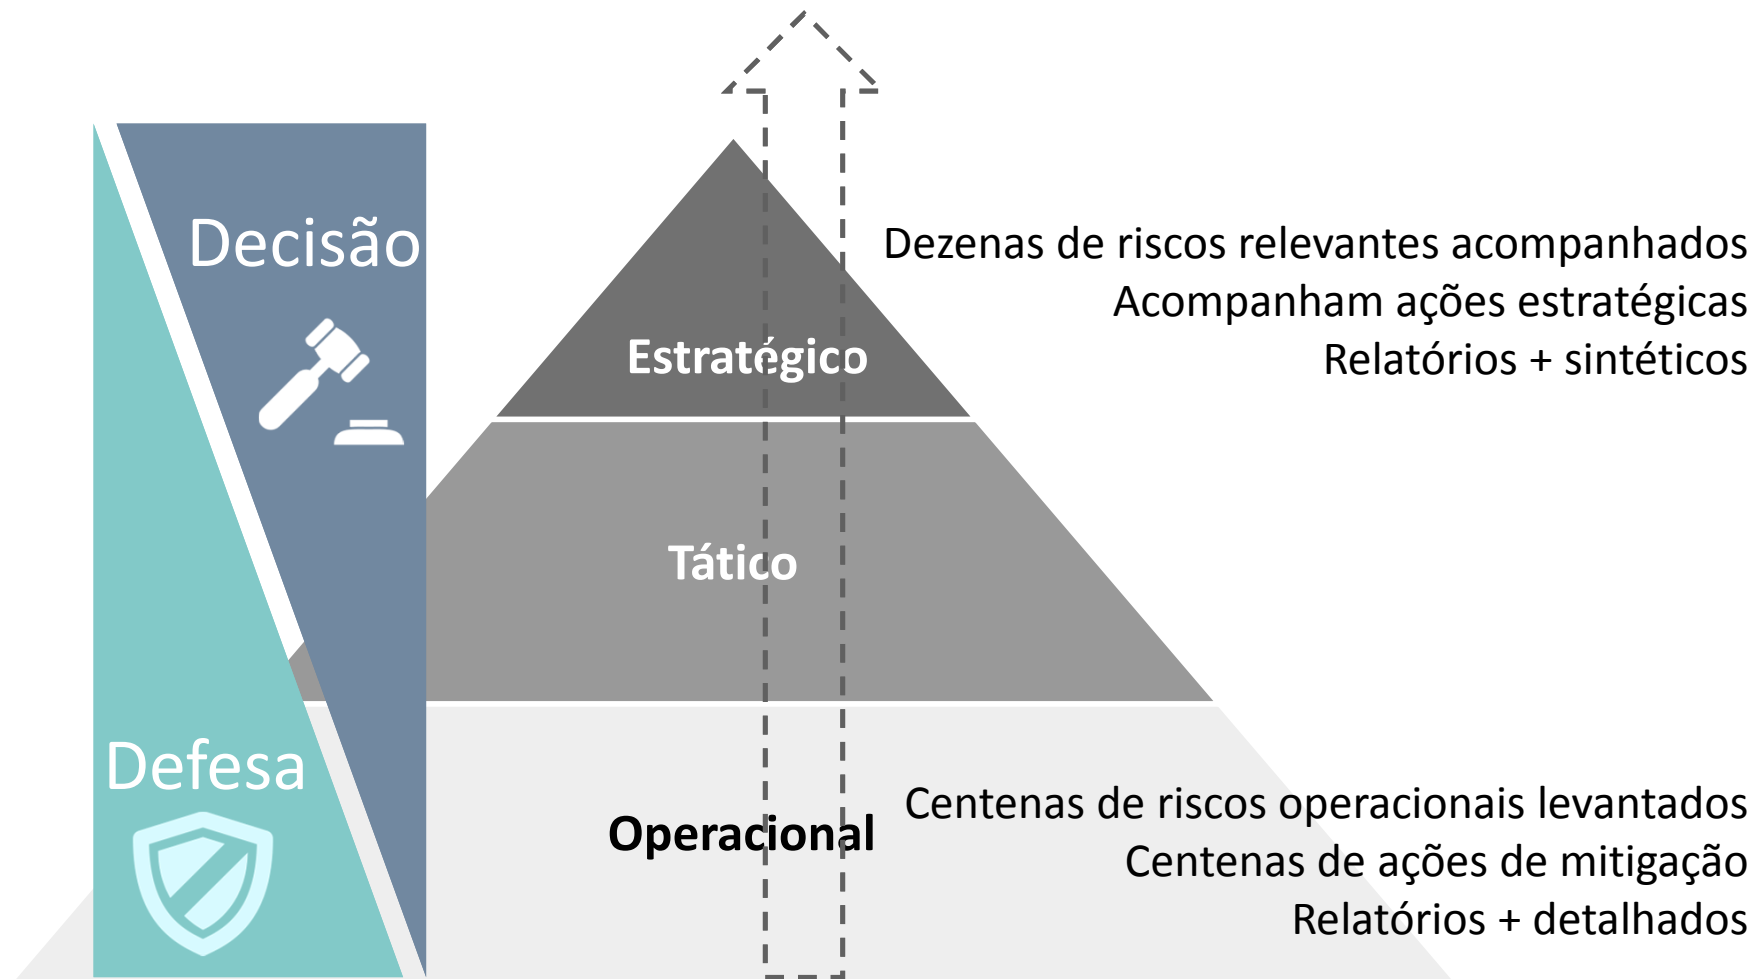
Decisão

Defesa

Estratégico

Tático

Operacional

Dezenas de riscos relevantes acompanhados
Acompanham ações estratégicas
Relatórios + sintéticos

Centenas de riscos operacionais levantados
Centenas de ações de mitigação
Relatórios + detalhados